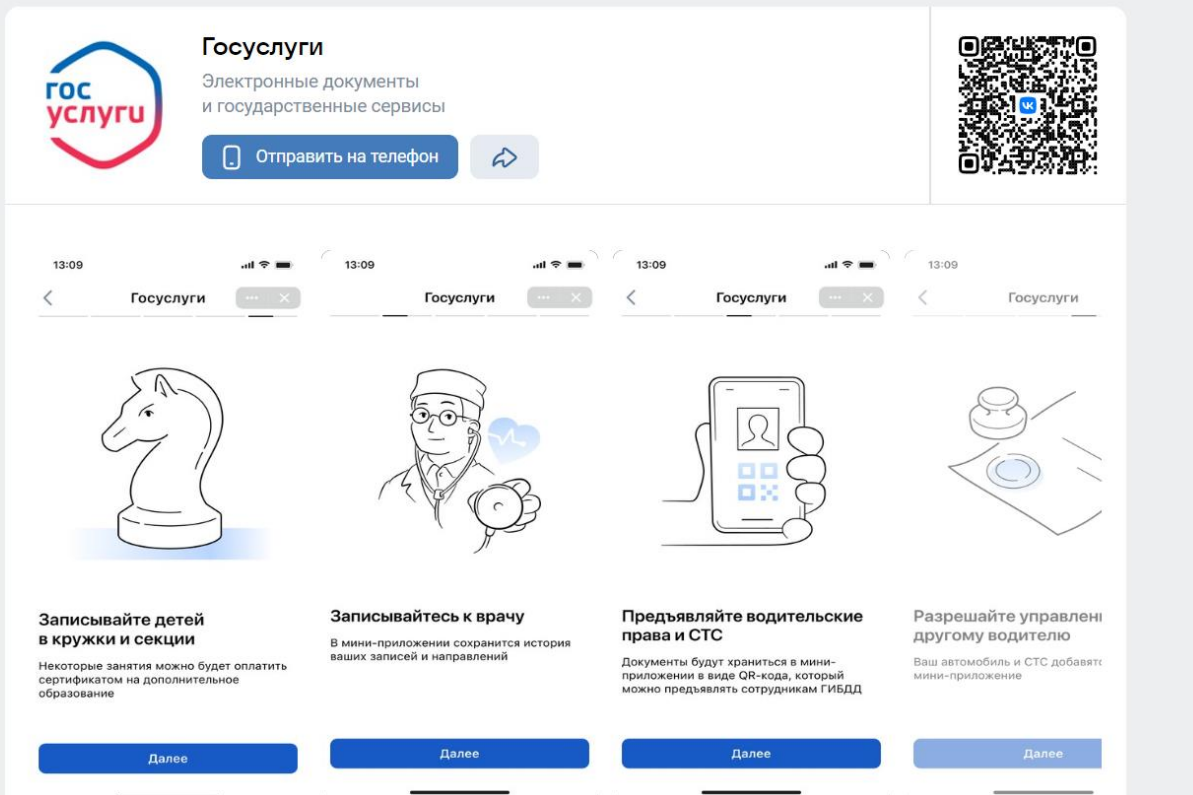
гос услуги

Госуслуги

Электронные документы и государственные сервисы

Отправить на телефон

13:09

Госуслуги

Записывайте детей в кружки и секции

Некоторые занятия можно будет оплатить сертификатом на дополнительное образование

Далее

13:09

Госуслуги

Записывайтесь к врачу

В мини-приложении сохранится история ваших записей и направлений

Далее

13:09

Госуслуги

Предъявляйте водительские права и СТС

Документы будут храниться в мини-приложении в виде QR-кода, который можно предъявлять сотрудникам ГИБДД

Далее

13:09

Госуслуги

Разрешайте управлен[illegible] другому водителю

Ваш автомобиль и СТС добавят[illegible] мини-приложение

Далее